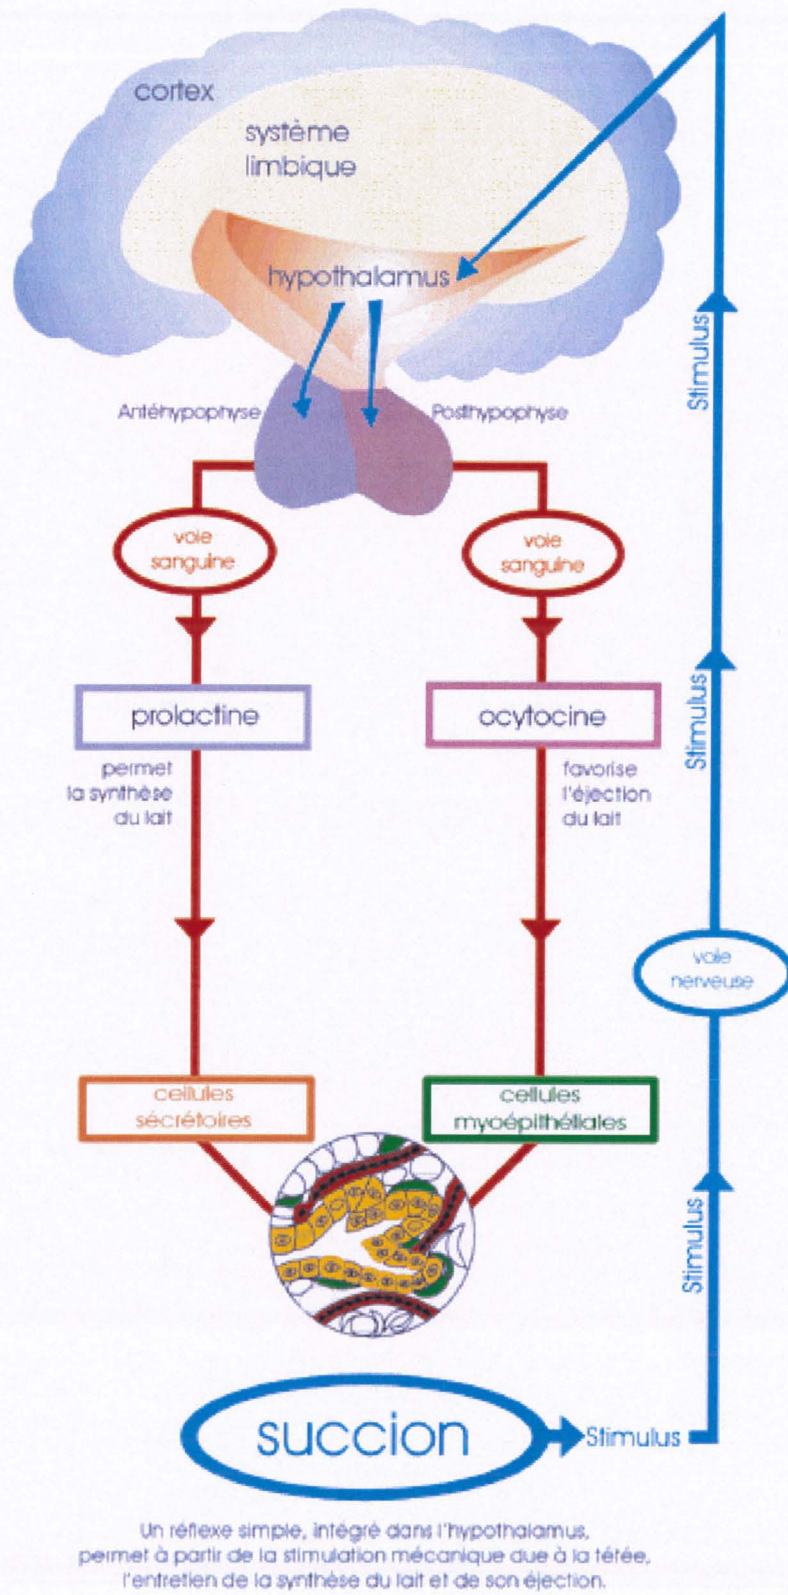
cortex

système limbique

hypothalamus

Antéhypophyse

Posthypophyse

Stimulus

voie sanguine

voie sanguine

prolactine

permet la synthèse du lait

ocytocine

favorise l'éjection du lait

Stimulus

voie nerveuse

cellules sécrétoires

cellules myoépithéliales

Stimulus

succion

Stimulus

Un réflexe simple, intégré dans l'hypothalamus, permet à partir de la stimulation mécanique due à la tétée, l'entretien de la synthèse du lait et de son éjection.